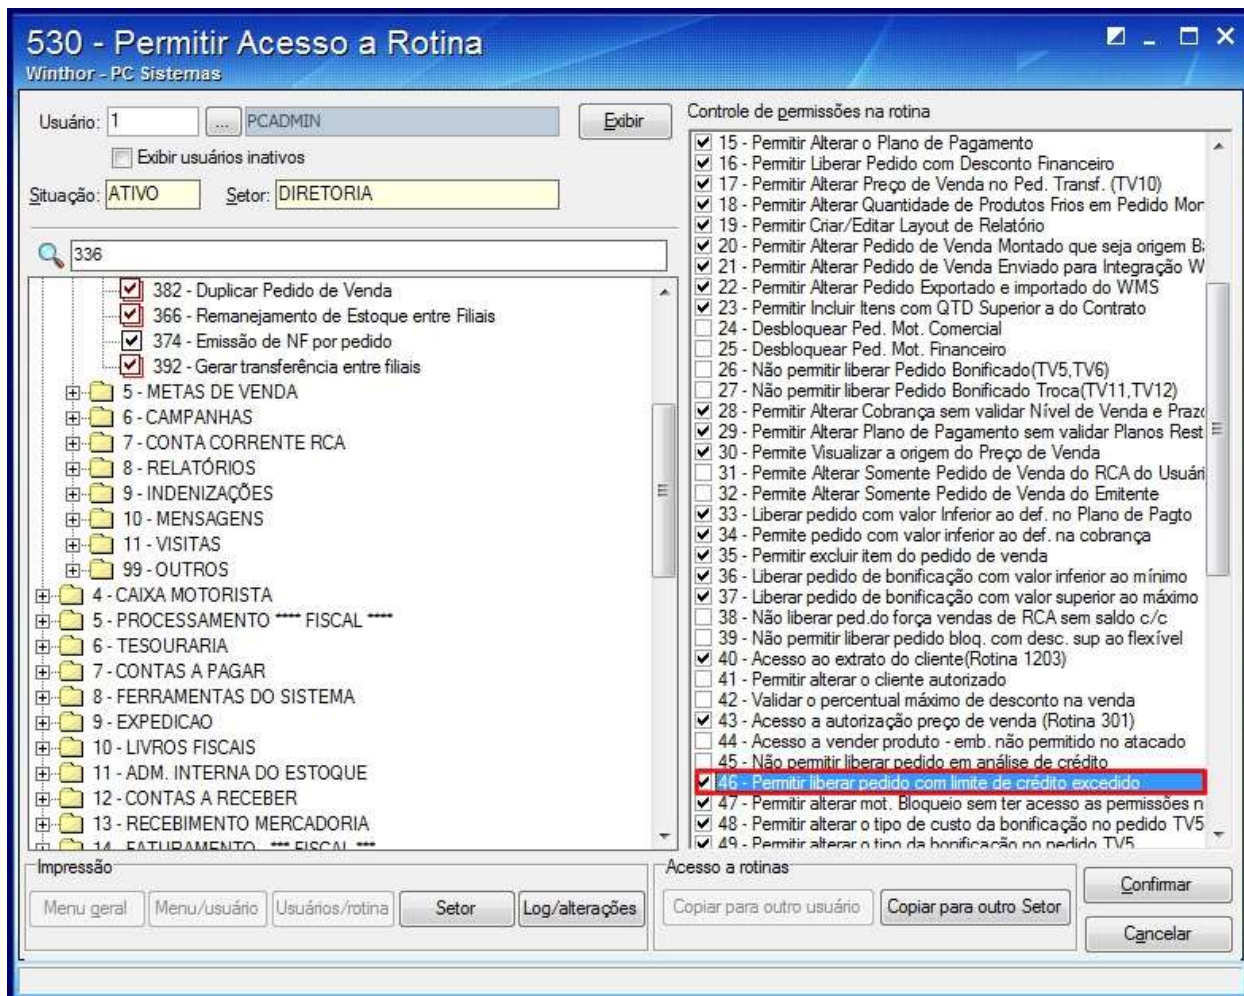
530 - Permitir Acesso a Rotina
Winthor - PC Sistemas

Usuário: 1 ... PCADMIN Exibir
Exibir usuários inativos
Situação: ATIVO Setor: DIRETORIA

336

382 - Duplicar Pedido de Venda
366 - Remanejamento de Estoque entre Filiais
374 - Emissão de NF por pedido
392 - Gerar transferência entre filiais
5 - METAS DE VENDA
6 - CAMPANHAS
7 - CONTA CORRENTE RCA
8 - RELATÓRIOS
9 - INDENIZAÇÕES
10 - MENSAGENS
11 - VISITAS
99 - OUTROS
4 - CAIXA MOTORISTA
5 - PROCESSAMENTO **** FISCAL ****
6 - TESOURARIA
7 - CONTAS A PAGAR
8 - FERRAMENTAS DO SISTEMA
9 - EXPEDICAO
10 - LIVROS FISCAIS
11 - ADM. INTERNA DO ESTOQUE
12 - CONTAS A RECEBER
13 - RECEBIMENTO MERCADORIA
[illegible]

Controle de permissões na rotina
15 - Permitir Alterar o Plano de Pagamento
16 - Permitir Liberar Pedido com Desconto Financeiro
17 - Permitir Alterar Preço de Venda no Ped. Transf. (TV10)
18 - Permitir Alterar Quantidade de Produtos Frios em Pedido Mor
19 - Permitir Criar/Editar Layout de Relatório
20 - Permitir Alterar Pedido de Venda Montado que seja origem B
21 - Permitir Alterar Pedido de Venda Enviado para Integração W
22 - Permitir Alterar Pedido Exportado e importado do WMS
23 - Permitir Incluir Itens com QTD Superior a do Contrato
24 - Desbloquear Ped. Mot. Comercial
25 - Desbloquear Ped. Mot. Financeiro
26 - Não permitir liberar Pedido Bonificado(TV5,TV6)
27 - Não permitir liberar Pedido Bonificado Troca(TV11,TV12)
28 - Permitir Alterar Cobrança sem validar Nível de Venda e Prazo
29 - Permitir Alterar Plano de Pagamento sem validar Planos Rest
30 - Permite Visualizar a origem do Preço de Venda
31 - Permite Alterar Somente Pedido de Venda do RCA do Usuári
32 - Permite Alterar Somente Pedido de Venda do Emitente
33 - Liberar pedido com valor Inferior ao def. no Plano de Pagto
34 - Permite pedido com valor inferior ao def. na cobrança
35 - Permitir excluir item do pedido de venda
36 - Liberar pedido de bonificação com valor inferior ao mínimo
37 - Liberar pedido de bonificação com valor superior ao máximo
38 - Não liberar ped.do força vendas de RCA sem saldo c/c
39 - Não permitir liberar pedido bloq. com desc. sup ao flexível
40 - Acesso ao extrato do cliente(Rotina 1203)
41 - Permitir alterar o cliente autorizado
42 - Validar o percentual máximo de desconto na venda
43 - Acesso a autorização preço de venda (Rotina 301)
44 - Acesso a vender produto - emb. não permitido no atacado
45 - Não permitir liberar pedido em análise de crédito
46 - Permitir liberar pedido com limite de crédito excedido
47 - Permitir alterar mot. Bloqueio sem ter acesso as permissões n
48 - Permitir alterar o tipo de custo da bonificação no pedido TV5
49 - Permitir alterar o tipo da bonificação no pedido TV5

Impressão
Menu geral | Menu/usuário | Usuários/rotina | Setor | Log/alterações

Acesso a rotinas
Copiar para outro usuário | Copiar para outro Setor

Confirmar
Cancelar